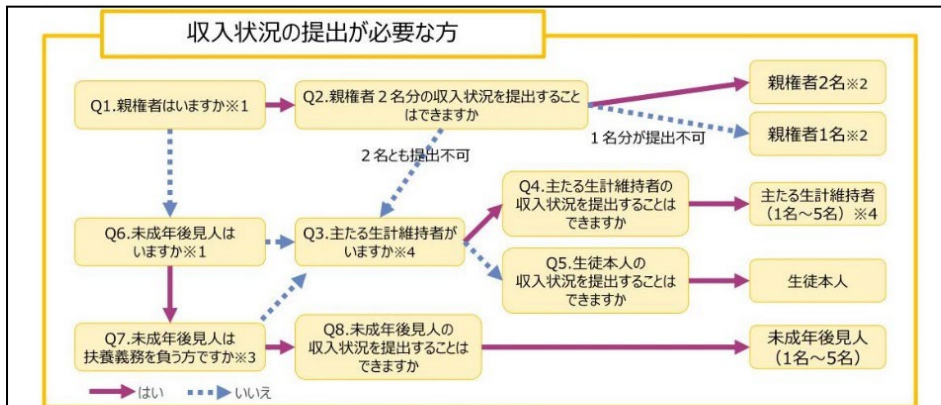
収入状況の提出が必要な方

Q1.親権者はいますか※1

Q2.親権者２名分の収入状況を提出することはできますか

親権者2名※2

１名分が提出不可

親権者1名※2

２名とも提出不可

Q6.未成年後見人はいますか※1

Q3.主たる生計維持者がいますか※4

Q4.主たる生計維持者の収入状況を提出することはできますか

主たる生計維持者（1名～5名）※4

Q5.生徒本人の収入状況を提出することはできますか

生徒本人

Q7.未成年後見人は扶養義務を負う方ですか※3

Q8.未成年後見人の収入状況を提出することはできますか

未成年後見人（1名～5名）

はい　いいえ